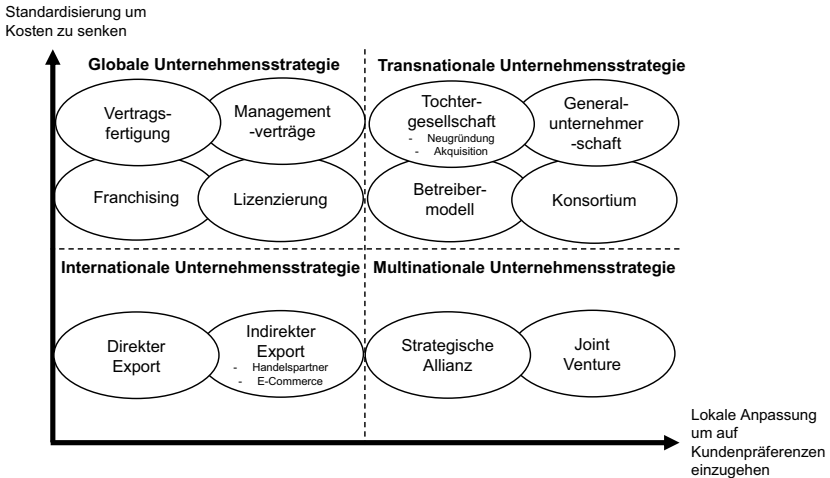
Standardisierung um Kosten zu senken

Globale Unternehmensstrategie

Vertragsfertigung

Management-verträge

Franchising

Lizenzierung

Transnationale Unternehmensstrategie

Tochtergesellschaft
- Neugründung
- Akquisition

Generalunternehmer-schaft

Betreibermodell

Konsortium

Internationale Unternehmensstrategie

Direkter Export

Indirekter Export
- Handelspartner
- E-Commerce

Multinationale Unternehmensstrategie

Strategische Allianz

Joint Venture

Lokale Anpassung um auf Kundenpräferenzen einzugehen